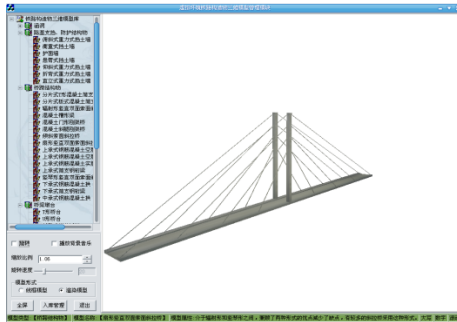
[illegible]

桥隧构造物三维模型库
涵洞
路基支挡、防护结构物
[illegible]
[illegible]
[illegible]
护面墙
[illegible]
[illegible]
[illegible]
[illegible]
桥梁结构物
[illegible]
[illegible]
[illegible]
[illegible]
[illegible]
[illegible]
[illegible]
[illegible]
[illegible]
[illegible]
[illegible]
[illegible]
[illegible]
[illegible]
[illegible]
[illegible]
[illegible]
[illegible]
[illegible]
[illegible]
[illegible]
隧道
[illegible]
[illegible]

旋转
播放背景音乐
缩放比例 1.00
旋转速度
模型形式
线框模型
渲染模型
全屏
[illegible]
退出

模型类型：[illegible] 模型名称：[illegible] 模型描述：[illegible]